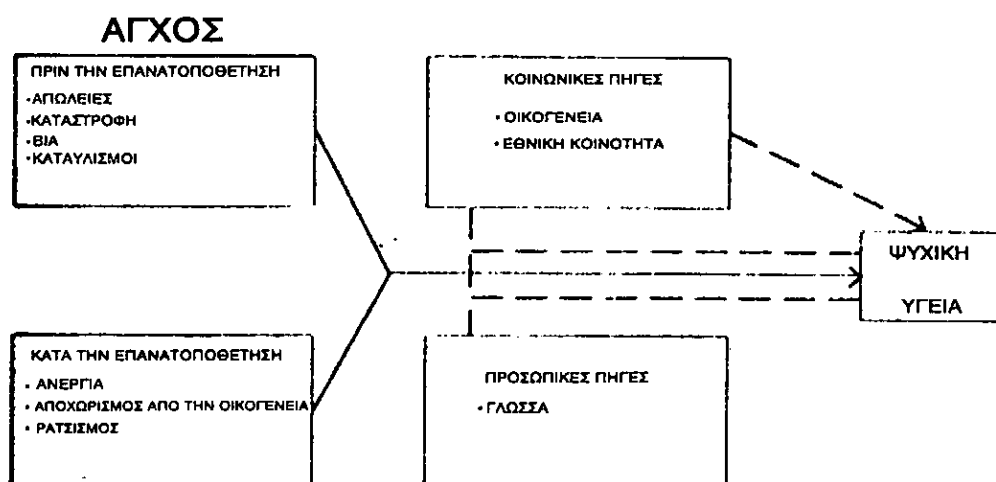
ΑΓΧΟΣ

ΠΡΙΝ ΤΗΝ ΕΠΑΝΑΤΟΠΟΘΕΤΗΣΗ
•ΑΠΩΛΕΙΕΣ
•ΚΑΤΑΣΤΡΟΦΗ
•ΒΙΑ
•ΚΑΤΑΥΛΙΣΜΟΙ

ΚΟΙΝΩΝΙΚΕΣ ΠΗΓΕΣ
• ΟΙΚΟΓΕΝΕΙΑ
• ΕΘΝΙΚΗ ΚΟΙΝΟΤΗΤΑ

ΨΥΧΙΚΗ
ΥΓΕΙΑ

ΚΑΤΑ ΤΗΝ ΕΠΑΝΑΤΟΠΟΘΕΤΗΣΗ
• ΑΝΕΡΓΙΑ
• ΑΠΟΧΩΡΙΣΜΟΣ ΑΠΟ ΤΗΝ ΟΙΚΟΓΕΝΕΙΑ
• ΡΑΤΣΙΣΜΟΣ

ΠΡΟΣΩΠΙΚΕΣ ΠΗΓΕΣ
•ΓΛΩΣΣΑ